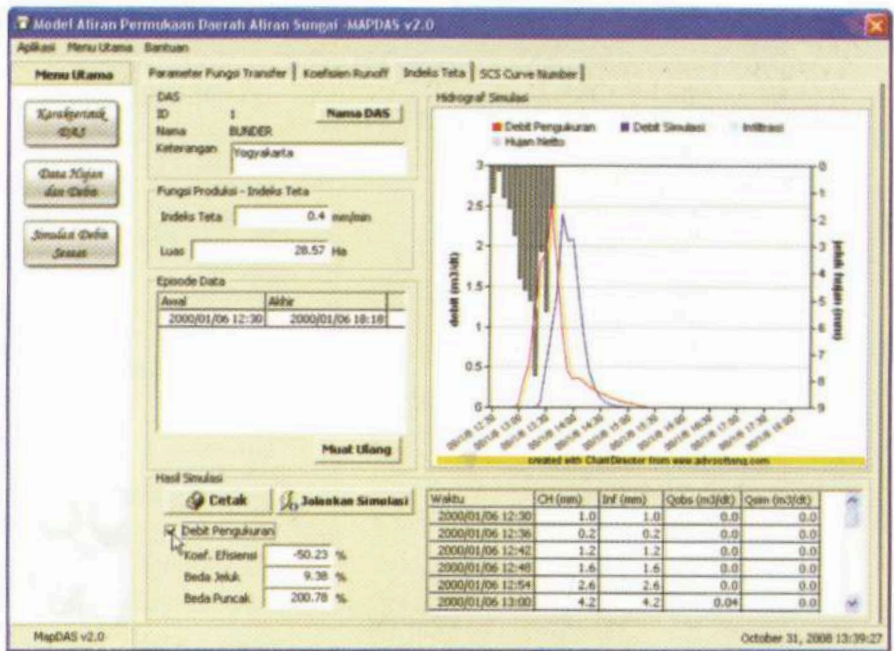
Model Aliran Permukaan Daerah Aliran Sungai -MAPDAS v2.0

Aplikasi Menu Utama Bantuan

Menu Utama

Karakteristik DAS

Data Hujan dan Debit

Simulasi Debit Sesaat

Parameter Fungsi Transfer | Koefisien Runoff | Indeks Teta | SCS Curve Number

DAS
ID 1
Nama BUNDER
Keterangan Yogyakarta
Nama DAS

Fungsi Produksi - Indeks Teta
Indeks Teta 0.4 mm/min
Luas 28.57 Ha

Episode Data

| Awal | Akhir |
|---|---|
| 2000/01/06 12:30 | 2000/01/06 18:18 |

Muat Ulang

Hidrograf Simulasi

Debit Pengukuran Debit Simulasi Infiltrasi
Hujan Netto

debit (m3/dt)
jeluk hujan (mm)

3
2.5
2
1.5
1
0.5
0

0
1
2
3
4
5
6
7
8
9

created with ChartDirector from www.advsofteng.com

Hasil Simulasi
Cetak
Jalankan Simulasi
Debit Pengukuran
Koef. Efisiensi -50.23 %
Beda Jeluk 9.38 %
Beda Puncak 200.78 %

| Waktu | CH (mm) | Inf (mm) | Qobs (m3/dt) | Qsim (m3/dt) |
|---|---|---|---|---|
| 2000/01/06 12:30 | 1.0 | 1.0 | 0.0 | 0.0 |
| 2000/01/06 12:36 | 0.2 | 0.2 | 0.0 | 0.0 |
| 2000/01/06 12:42 | 1.2 | 1.2 | 0.0 | 0.0 |
| 2000/01/06 12:48 | 1.6 | 1.6 | 0.0 | 0.0 |
| 2000/01/06 12:54 | 2.6 | 2.6 | 0.0 | 0.0 |
| 2000/01/06 13:00 | 4.2 | 4.2 | 0.04 | 0.0 |

MapDAS v2.0

October 31, 2008 13:39:27